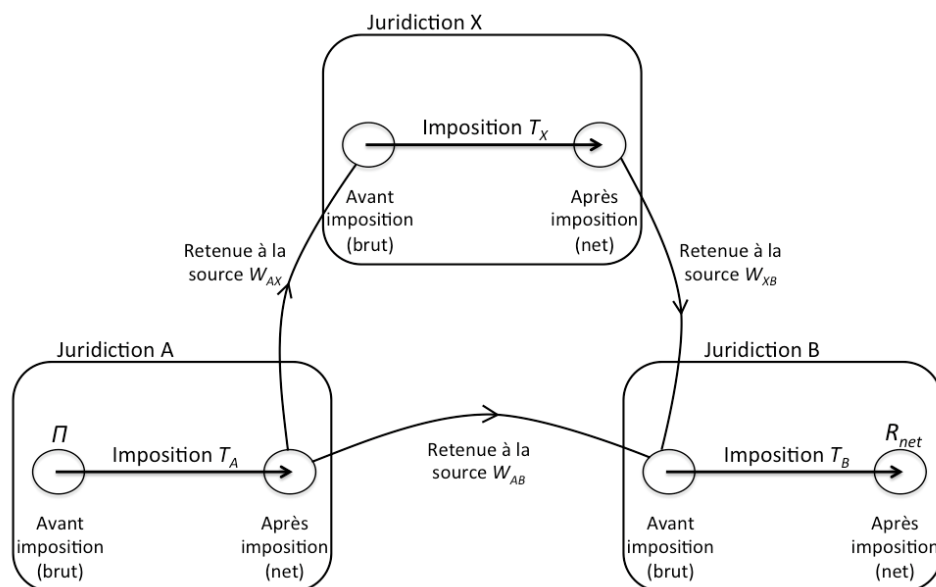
Juridiction X

Imposition $T_X$

Avant imposition (brut)

Après imposition (net)

Retenue à la source $W_{AX}$

Retenue à la source $W_{XB}$

Juridiction A

$\Pi$

Imposition $T_A$

Avant imposition (brut)

Après imposition (net)

Retenue à la source $W_{AB}$

Juridiction B

$R_{net}$

Imposition $T_B$

Avant imposition (brut)

Après imposition (net)